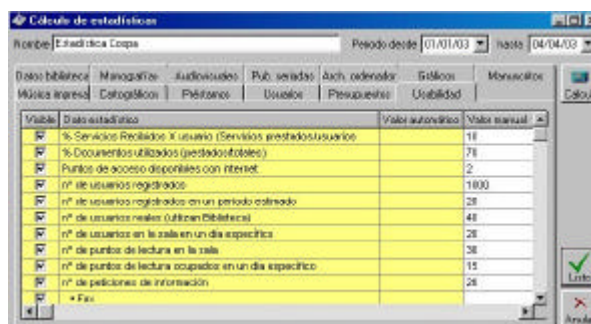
Cálculo de estadísticas

Nombre Estadística Cospa

Periodo desde 01/01/03 hasta 04/04/03

Datos biblioteca | Monografías | Audiovisuales | Pub. seriadas | Arch. ordenador | Gráficos | Manuscritos
Música impresa | Cartográficos | Préstamos | Usuarios | Presupuestos | Usabilidad

| Visible | Dato estadístico | Valor automático | Valor manual |
|---|---|---|---|
| ☑ | % Servicios Recibidos X usuario (Servicios prestados/usuarios | | 18 |
| ☑ | % Documentos utilizados (prestados/totales) | | 78 |
| ☑ | Puntos de acceso disponibles con internet | | 2 |
| ☑ | nº de usuarios registrados | | 1800 |
| ☑ | nº de usuarios registrados en un periodo estimado | | 28 |
| ☑ | nº de usuarios reales (utilizan Biblioteca) | | 48 |
| ☑ | nº de usuarios en la sala en un día específico | | 28 |
| ☑ | nº de puntos de lectura en la sala | | 38 |
| ☑ | nº de puntos de lectura ocupados en un día específico | | 15 |
| ☑ | nº de peticiones de información | | 28 |
| ☑ | • Fax | | |

Calcu

Listo

Anula